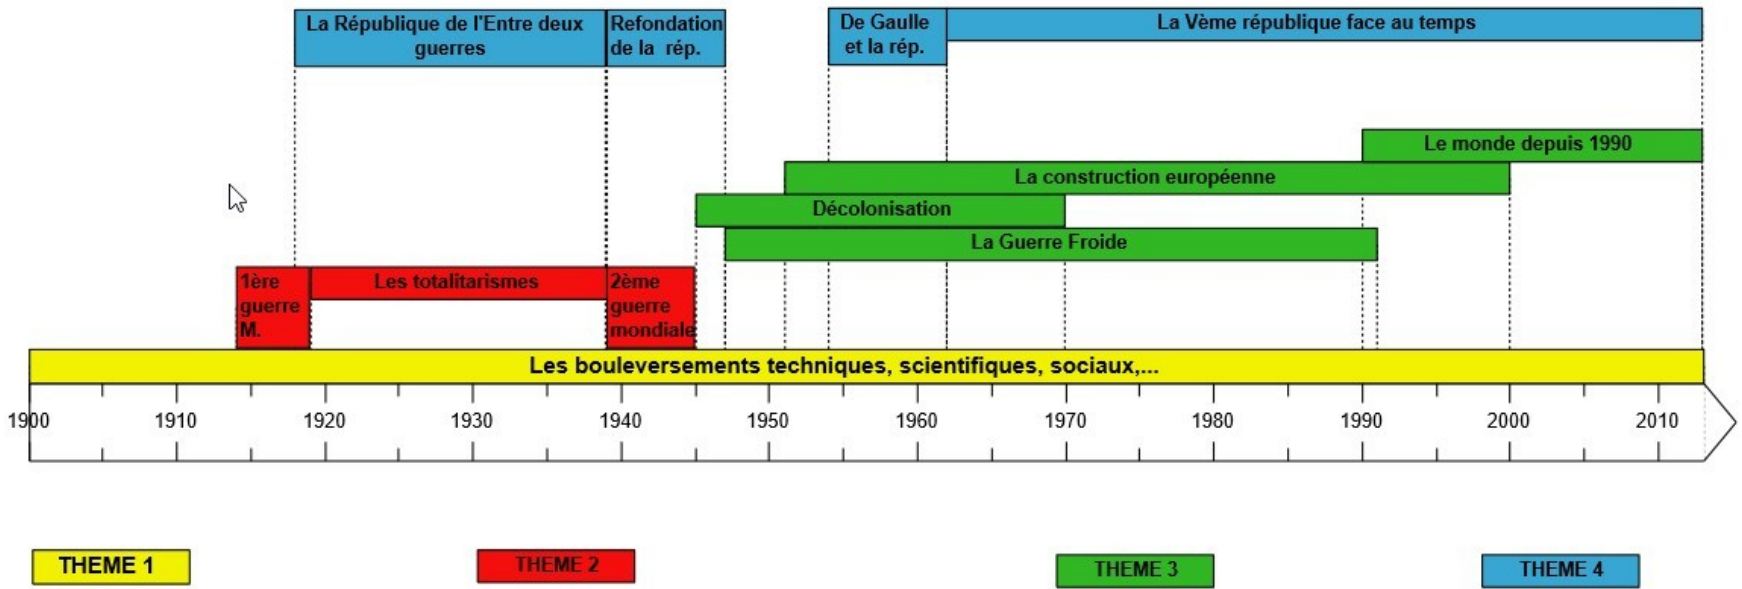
La République de l'Entre deux guerres

Refondation de la rép.

De Gaulle et la rép.

La Vème république face au temps

Le monde depuis 1990

La construction européenne

Décolonisation

La Guerre Froide

1ère guerre M.

Les totalitarismes

2ème guerre mondiale

Les bouleversements techniques, scientifiques, sociaux,...

1900 1910 1920 1930 1940 1950 1960 1970 1980 1990 2000 2010

THEME 1

THEME 2

THEME 3

THEME 4